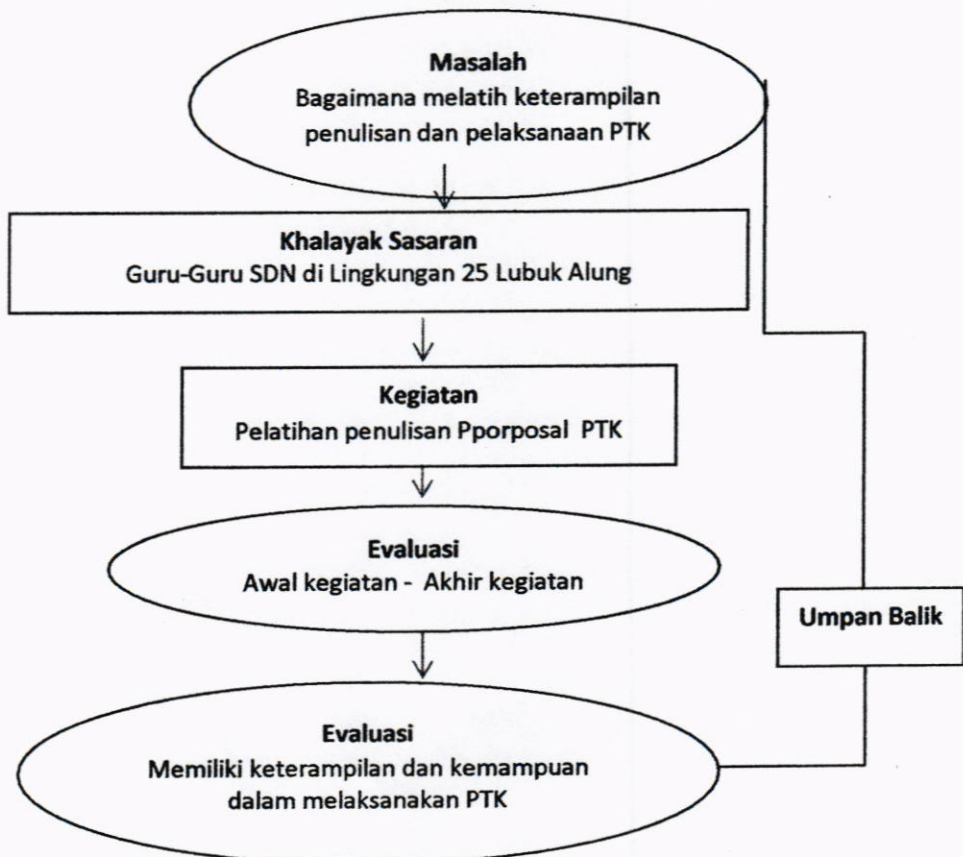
Masalah
Bagaimana melatih keterampilan penulisan dan pelaksanaan PTK

Khalayak Sasaran
Guru-Guru SDN di Lingkungan 25 Lubuk Alung

Kegiatan
Pelatihan penulisan Pporposal PTK

Evaluasi
Awal kegiatan - Akhir kegiatan

Umpan Balik

Evaluasi
Memiliki keterampilan dan kemampuan dalam melaksanakan PTK